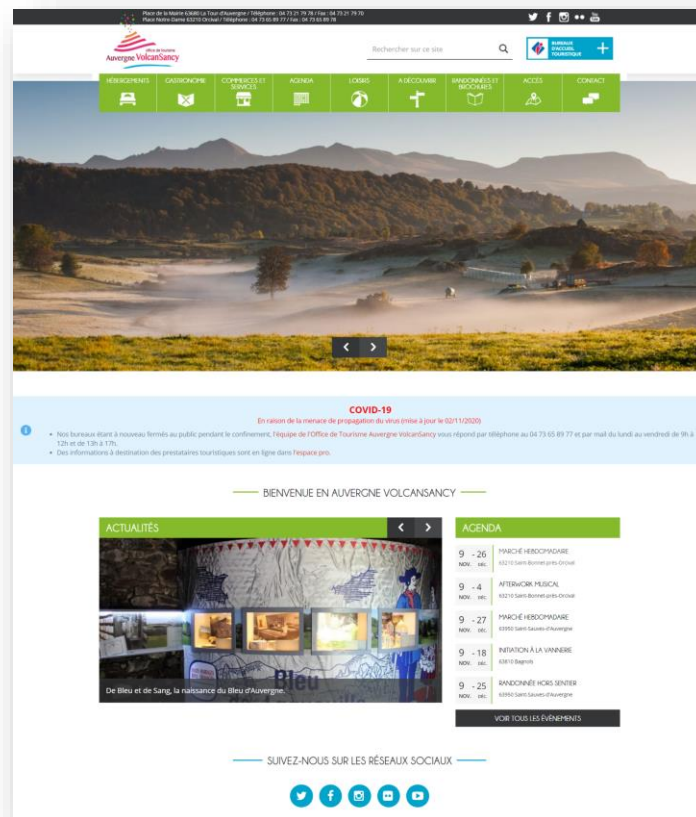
Place de la Mairie 63680 La Tour d'Auvergne / Téléphone : 04 73 21 79 78 / Fax : 04 73 21 79 70
Place Notre-Dame 63210 Orcival / Téléphone : 04 73 65 89 77 / Fax : 04 73 65 89 78

Office de tourisme
Auvergne VolcanSancy

Rechercher sur ce site

BUREAUX D'ACCUEIL TOURISTIQUE

HÉBERGEMENTS
GASTRONOMIE
COMMERCES ET SERVICES
AGENDA
LOISIRS
À DÉCOUVRIR
RANDONNÉES ET BROCHURES
ACCÈS
CONTACT

COVID-19
En raison de la menace de propagation du virus (mise à jour le 02/11/2020)

• Nos bureaux étant à nouveau fermés au public pendant le confinement, l'équipe de l'Office de Tourisme Auvergne VolcanSancy vous répond par téléphone au 04 73 65 89 77 et par mail du lundi au vendredi de 9h à 12h et de 13h à 17h.
• Des informations à destination des prestataires touristiques sont en ligne dans l'espace pro.

BIENVENUE EN AUVERGNE VOLCANSANCY

ACTUALITÉS

De Bleu et de Sang, la naissance du Bleu d'Auvergne.

AGENDA

9 NOV. - 26 DÉC. MARCHÉ HEBDOMADAIRE 63210 Saint-Bonnet-près-Orcival
9 NOV. - 4 DÉC. AFTERWORK MUSICAL 63210 Saint-Bonnet-près-Orcival
9 NOV. - 27 DÉC. MARCHÉ HEBDOMADAIRE 63950 Saint-Sauves-d'Auvergne
9 NOV. - 18 DÉC. INITIATION À LA VANNERIE 63810 Bagnols
9 NOV. - 25 DÉC. RANDONNÉE HORS SENTIER 63950 Saint-Sauves-d'Auvergne

VOIR TOUS LES ÉVÉNEMENTS

SUIVEZ-NOUS SUR LES RÉSEAUX SOCIAUX